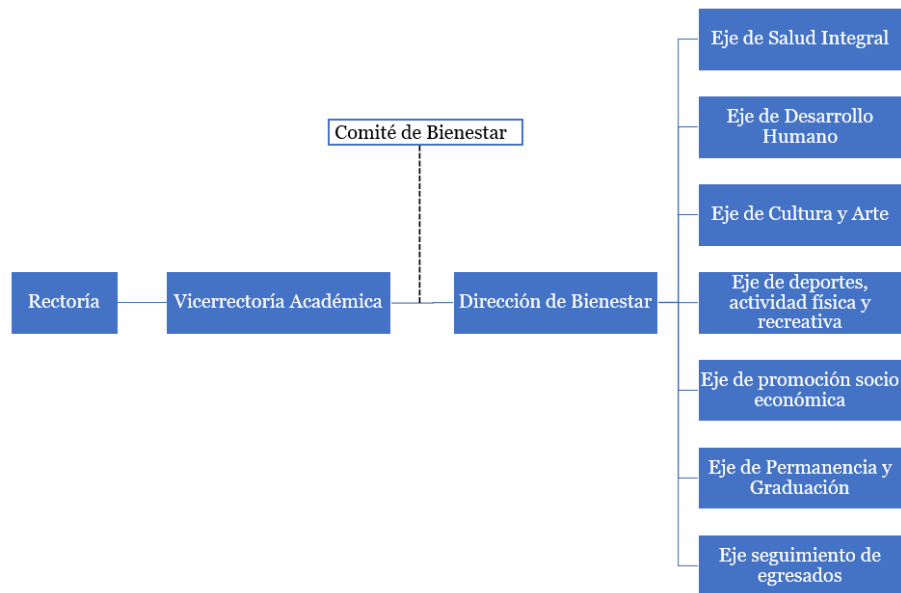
Comité de Bienestar

Rectoría

Vicerrectoría Académica

Dirección de Bienestar

Eje de Salud Integral

Eje de Desarrollo Humano

Eje de Cultura y Arte

Eje de deportes, actividad física y recreativa

Eje de promoción socio económica

Eje de Permanencia y Graduación

Eje seguimiento de egresados